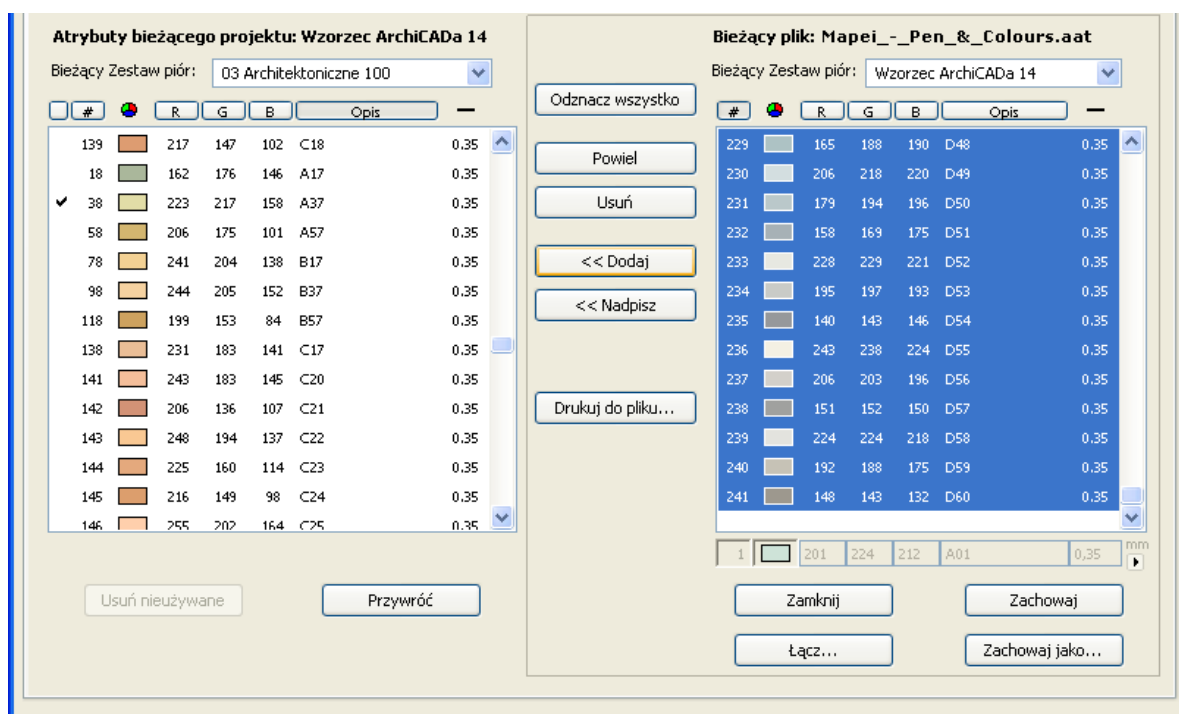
Atrybuty bieżącego projektu: Wzorzec ArchiCADa 14

Bieżący Zestaw piór: 03 Architektoniczne 100

| | # | | R | G | B | Opis | — |
|---|---|---|---|---|---|---|---|
| | 139 | | 217 | 147 | 102 | C18 | 0.35 |
| | 18 | | 162 | 176 | 146 | A17 | 0.35 |
| ✔ | 38 | | 223 | 217 | 158 | A37 | 0.35 |
| | 58 | | 206 | 175 | 101 | A57 | 0.35 |
| | 78 | | 241 | 204 | 138 | B17 | 0.35 |
| | 98 | | 244 | 205 | 152 | B37 | 0.35 |
| | 118 | | 199 | 153 | 84 | B57 | 0.35 |
| | 138 | | 231 | 183 | 141 | C17 | 0.35 |
| | 141 | | 243 | 183 | 145 | C20 | 0.35 |
| | 142 | | 206 | 136 | 107 | C21 | 0.35 |
| | 143 | | 248 | 194 | 137 | C22 | 0.35 |
| | 144 | | 225 | 160 | 114 | C23 | 0.35 |
| | 145 | | 216 | 149 | 98 | C24 | 0.35 |
| | 146 | | 255 | 202 | 164 | C25 | 0.35 |

Usuń nieużywane
Przywróć

Odznacz wszystko
Powiel
Usuń
<< Dodaj
<< Nadpisz
Drukuj do pliku...

Bieżący plik: Mapei_-_Pen_&_Colours.aat

Bieżący Zestaw piór: Wzorzec ArchiCADa 14

| # | | R | G | B | Opis | — |
|---|---|---|---|---|---|---|
| 229 | | 165 | 188 | 190 | D48 | 0.35 |
| 230 | | 206 | 218 | 220 | D49 | 0.35 |
| 231 | | 179 | 194 | 196 | D50 | 0.35 |
| 232 | | 158 | 169 | 175 | D51 | 0.35 |
| 233 | | 228 | 229 | 221 | D52 | 0.35 |
| 234 | | 195 | 197 | 193 | D53 | 0.35 |
| 235 | | 140 | 143 | 146 | D54 | 0.35 |
| 236 | | 243 | 238 | 224 | D55 | 0.35 |
| 237 | | 206 | 203 | 196 | D56 | 0.35 |
| 238 | | 151 | 152 | 150 | D57 | 0.35 |
| 239 | | 224 | 224 | 218 | D58 | 0.35 |
| 240 | | 192 | 188 | 175 | D59 | 0.35 |
| 241 | | 148 | 143 | 132 | D60 | 0.35 |

1 201 224 212 A01 0,35 mm

Zamknij
Zachowaj
Łącz...
Zachowaj jako...